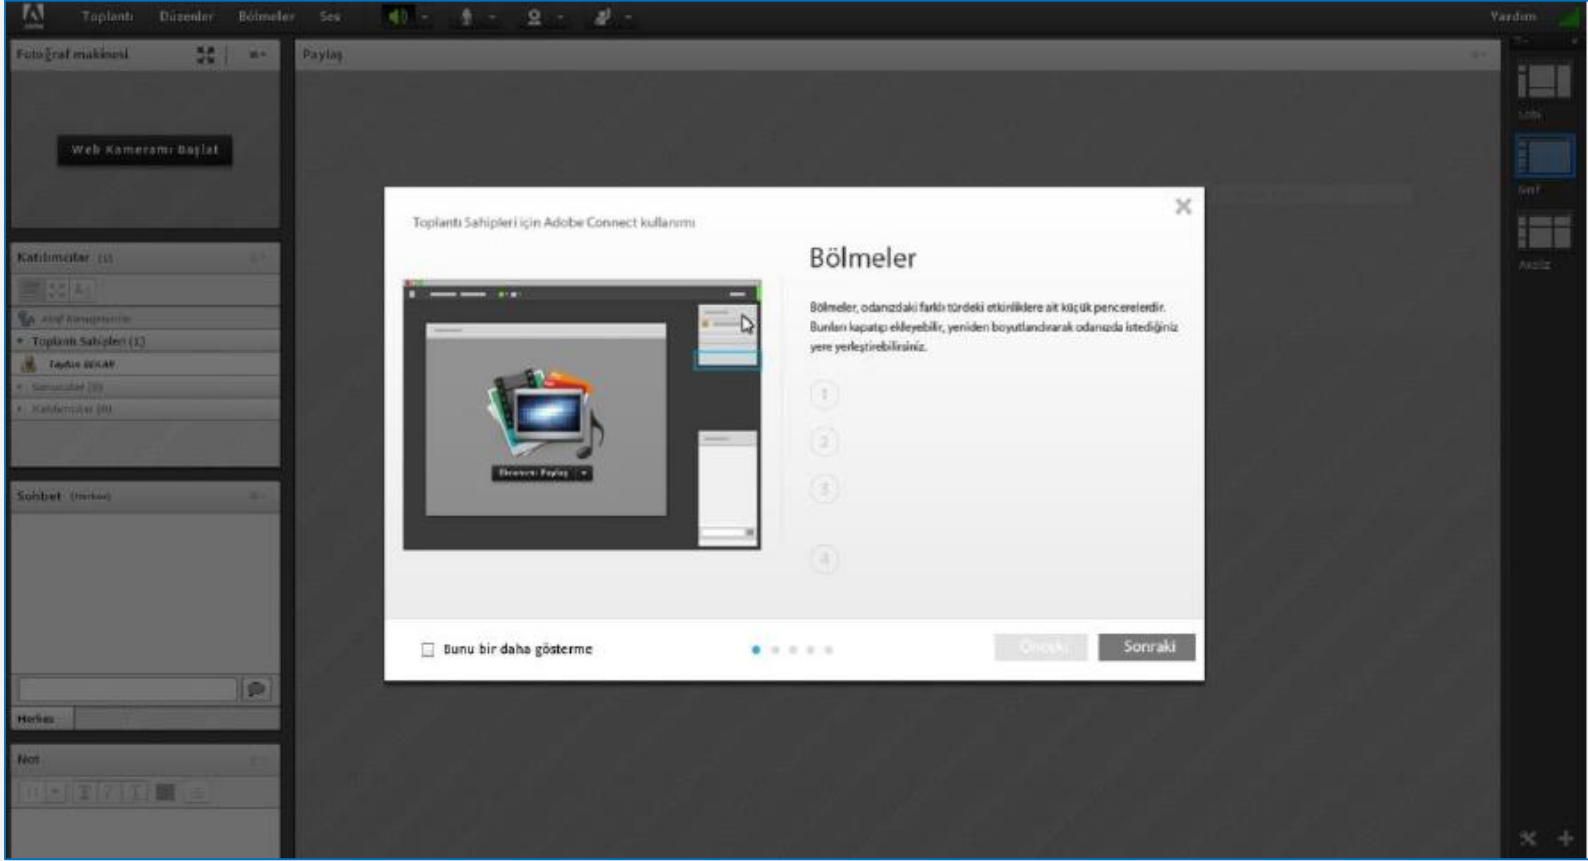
Toplantı Düzenler Bölmeler Ses

Yardım

Fotoğraf makinesi

Web Kameramı Başlat

Paylaş

Katılımcılar (1)

Aktif Konuşmacılar

Toplantı Sahipleri (1)

Taylan BEKAR

Sunucular (0)

Katılımcılar (0)

Sohbet (Herkes)

Herkes

Not

Lobi

Sınıf

Analiz

Toplantı Sahipleri için Adobe Connect kullanımı

Ekranımı Paylaş

Bölmeler

Bölmeler, odanızdaki farklı türdeki etkinliklere ait küçük pencerelerdir. Bunları kapatıp ekleyebilir, yeniden boyutlandırarak odanızda istediğiniz yere yerleştirebilirsiniz.

1

2

3

4

Bunu bir daha gösterme

Önceki

Sonraki